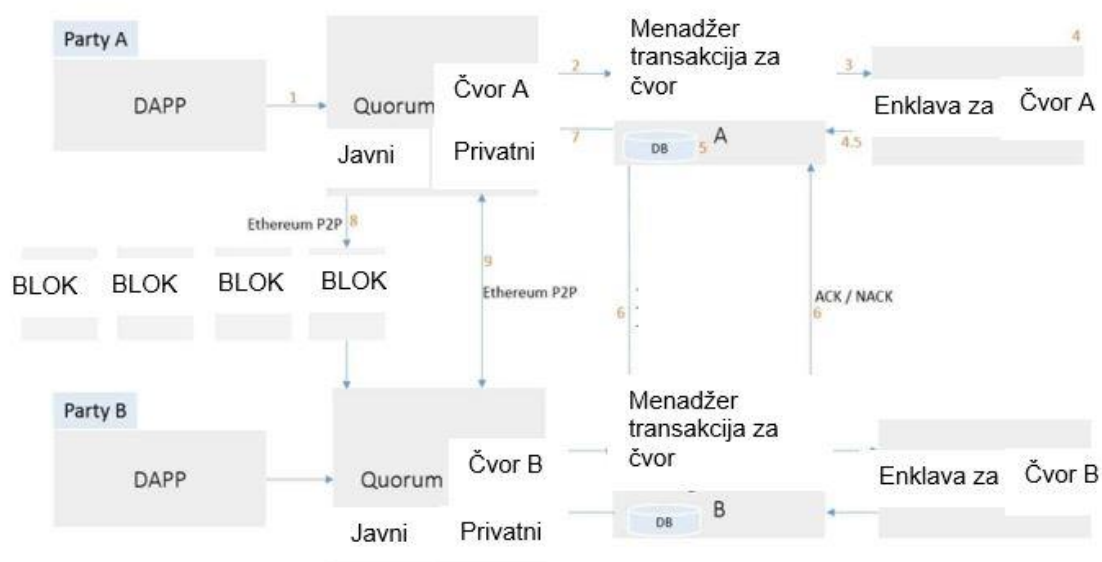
Party A

DAPP

1

Quorum

Čvor A

Javni

Privatni

2

Menadžer transakcija za čvor

3

4

Enklava za

Čvor A

7

DB

5

A

4.5

Ethereum P2P

8

BLOK

BLOK

BLOK

BLOK

9

Ethereum P2P

6

ACK / NACK

6

Party B

DAPP

Quorum

Čvor B

Javni

Privatni

Menadžer transakcija za čvor

Enklava za

Čvor B

DB

B